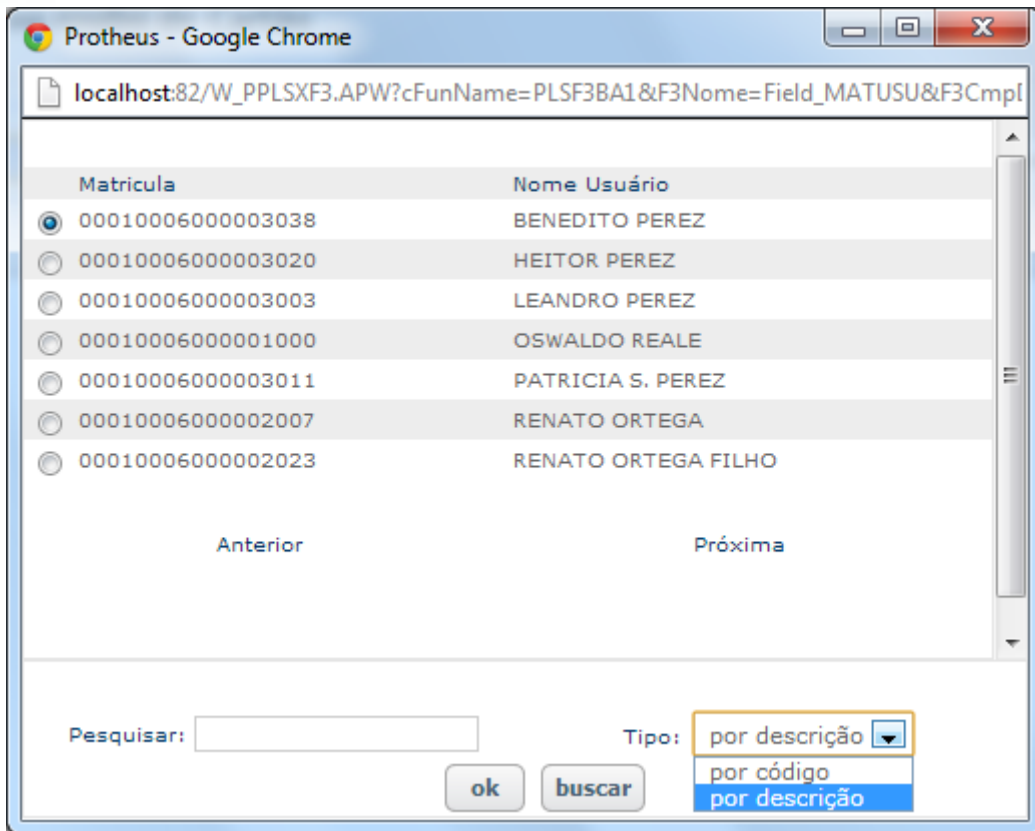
Protheus - Google Chrome

localhost:82/W_PPLSXF3.APW?cFunName=PLSF3BA1&F3Nome=Field_MATUSU&F3CmpI

| Matricula | Nome Usuário |
|---|---|
| 0001000600003038 | BENEDITO PEREZ |
| 0001000600003020 | HEITOR PEREZ |
| 0001000600003003 | LEANDRO PEREZ |
| 0001000600001000 | OSWALDO REALE |
| 0001000600003011 | PATRICIA S. PEREZ |
| 0001000600002007 | RENATO ORTEGA |
| 0001000600002023 | RENATO ORTEGA FILHO |

Anterior

Próxima

Pesquisar:

Tipo: por descrição

por código
por descrição

ok

buscar